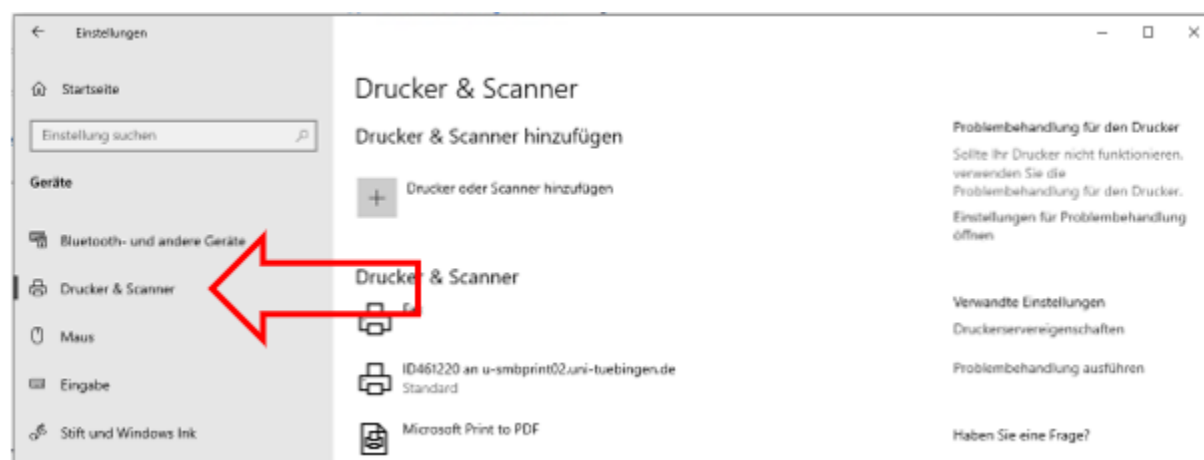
Einstellungen

Startseite

Einstellung suchen

Geräte

Bluetooth- und andere Geräte

Drucker & Scanner

Maus

Eingabe

Stift und Windows Ink

Drucker & Scanner

Drucker & Scanner hinzufügen

Drucker oder Scanner hinzufügen

Drucker & Scanner

Fa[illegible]

ID461220 an u-smbprint02.uni-tuebingen.de
Standard

Microsoft Print to PDF

Problembehandlung für den Drucker

Sollte Ihr Drucker nicht funktionieren, verwenden Sie die Problembehandlung für den Drucker.

Einstellungen für Problembehandlung öffnen

Verwandte Einstellungen

Druckerservereigenschaften

Problembehandlung ausführen

Haben Sie eine Frage?